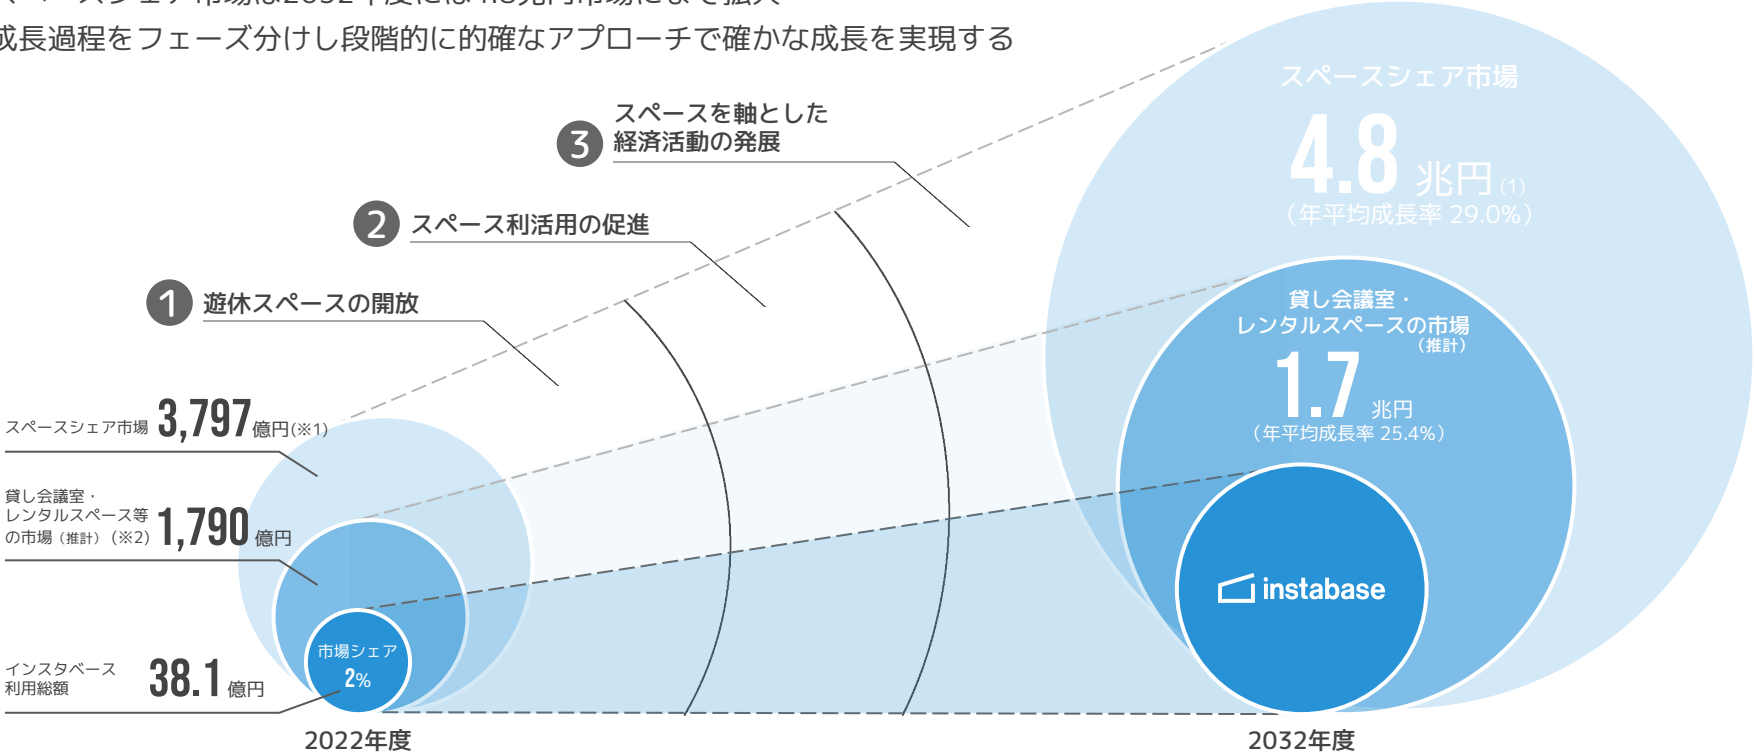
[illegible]
成長過程をフェーズ分けし段階的に的確なアプローチで確かな成長を実現する

3 スペースを軸とした経済活動の発展

2 スペース利活用の促進

1 遊休スペースの開放

スペースシェア市場 3,797億円(※1)

貸し会議室・レンタルスペース等の市場（推計）(※2) 1,790億円

インスタベース利用総額 38.1億円

市場シェア 2%

2022年度

スペースシェア市場
4.8兆円(1)
（年平均成長率 29.0%）

貸し会議室・レンタルスペースの市場（推計）
1.7兆円
（年平均成長率 25.4%）

instabase

2032年度